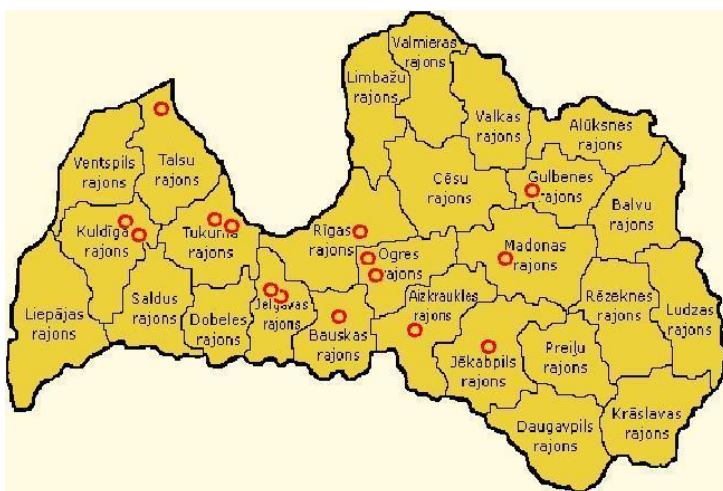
Valmieras rajons
Limbažu rajons
Valkas rajons
Alūksnes rajons
Ventspils rajons
Talsu rajons
Cēsu rajons
Gulbenes rajons
Balvu rajons
Kuldīgas rajons
Tukuma rajons
Rīgas rajons
Ogres rajons
Madonas rajons
Rēzeknes rajons
Ludzas rajons
Liepājas rajons
Saldus rajons
Dobeles rajons
Jelgavas rajons
Bauskas rajons
Aizkraukles rajons
Jēkabpils rajons
Preiļu rajons
Daugavpils rajons
Krāslavas rajons